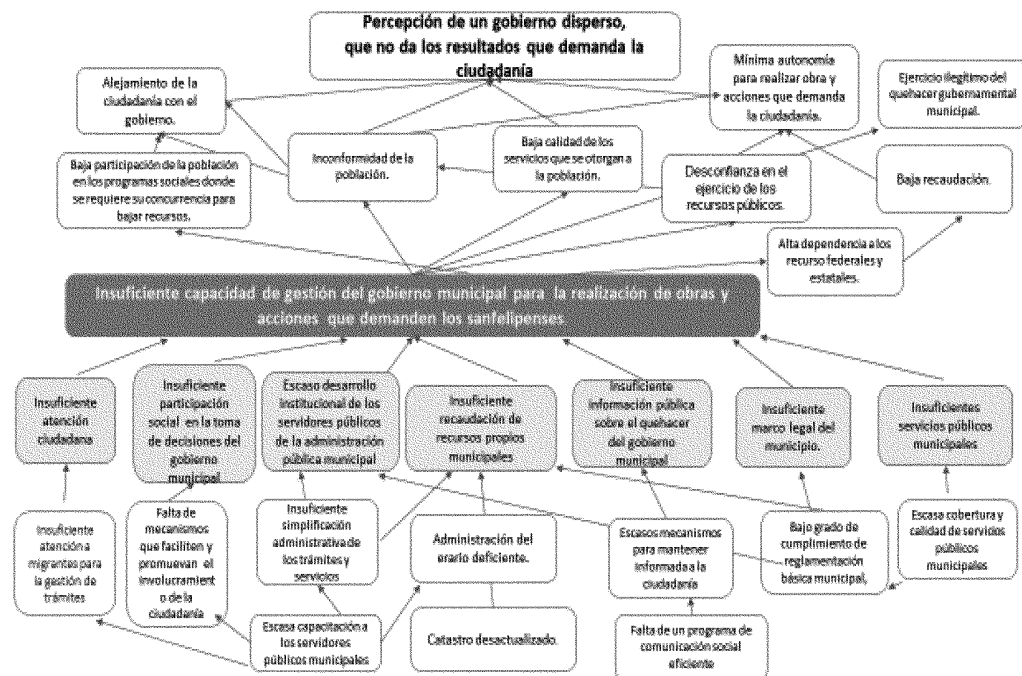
Percepción de un gobierno disperso, que no da los resultados que demanda la ciudadanía

Alejamiento de la ciudadanía con el gobierno.

Mínima autonomía para realizar obra y acciones que demanda la ciudadanía.

Ejercicio ilegítimo del quehacer gubernamental municipal.

Baja participación de la población en los programas sociales donde se requiere su concurrencia para bajar recursos.

Inconformidad de la población.

Baja calidad de los servicios que se otorgan a la población.

Desconfianza en el ejercicio de los recursos públicos.

Baja recaudación.

Alta dependencia a los recurso federales y estatales.

Insuficiente capacidad de gestión del gobierno municipal para la realización de obras y acciones que demanden los sanfelipenses

Insuficiente atención ciudadana

Insuficiente participación social en la toma de decisiones del gobierno municipal

Escaso desarrollo institucional de los servidores públicos de la administración pública municipal

Insuficiente recaudación de recursos propios municipales

Insuficiente información pública sobre el quehacer del gobierno municipal

Insuficiente marco legal del municipio.

Insuficientes servicios públicos municipales

Insuficiente atención a migrantes para la gestión de trámites

Falta de mecanismos que faciliten y promuevan el involucramiento de la ciudadanía

Insuficiente simplificación administrativa de los trámites y servicios

Administración del erario deficiente.

Escasos mecanismos para mantener informada a la ciudadanía

Bajo grado de cumplimiento de reglamentación básica municipal.

Escasa cobertura y calidad de servicios públicos municipales

Escasa capacitación a los servidores públicos municipales

Catastro desactualizado.

Falta de un programa de comunicación social eficiente